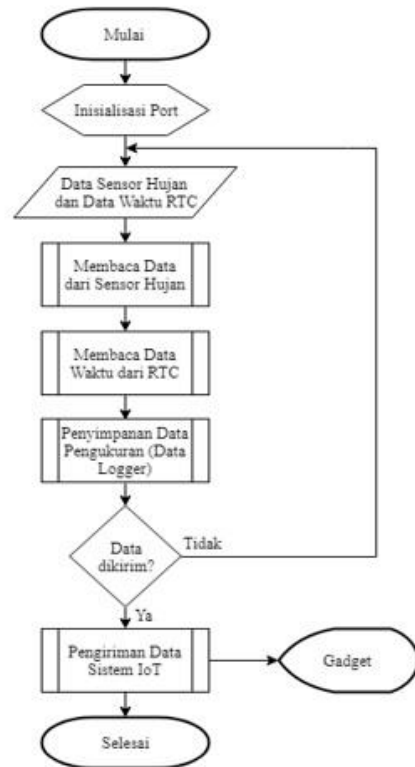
Mulai

Inisialisasi Port

Data Sensor Hujan dan Data Waktu RTC

Membaca Data dari Sensor Hujan

Membaca Data Waktu dari RTC

Penyimpanan Data Pengukuran (Data Logger)

Data dikirim?

Tidak

Ya

Pengiriman Data Sistem IoT

Gadget

Selesai